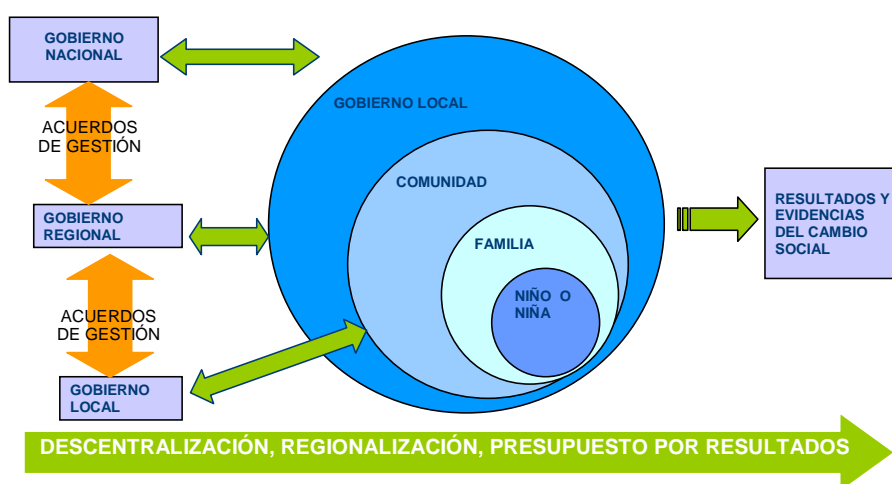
GOBIERNO NACIONAL

ACUERDOS DE GESTIÓN

GOBIERNO REGIONAL

ACUERDOS DE GESTIÓN

GOBIERNO LOCAL

GOBIERNO LOCAL

COMUNIDAD

FAMILIA

NIÑO O NIÑA

RESULTADOS Y EVIDENCIAS DEL CAMBIO SOCIAL

DESCENTRALIZACIÓN, REGIONALIZACIÓN, PRESUPUESTO POR RESULTADOS